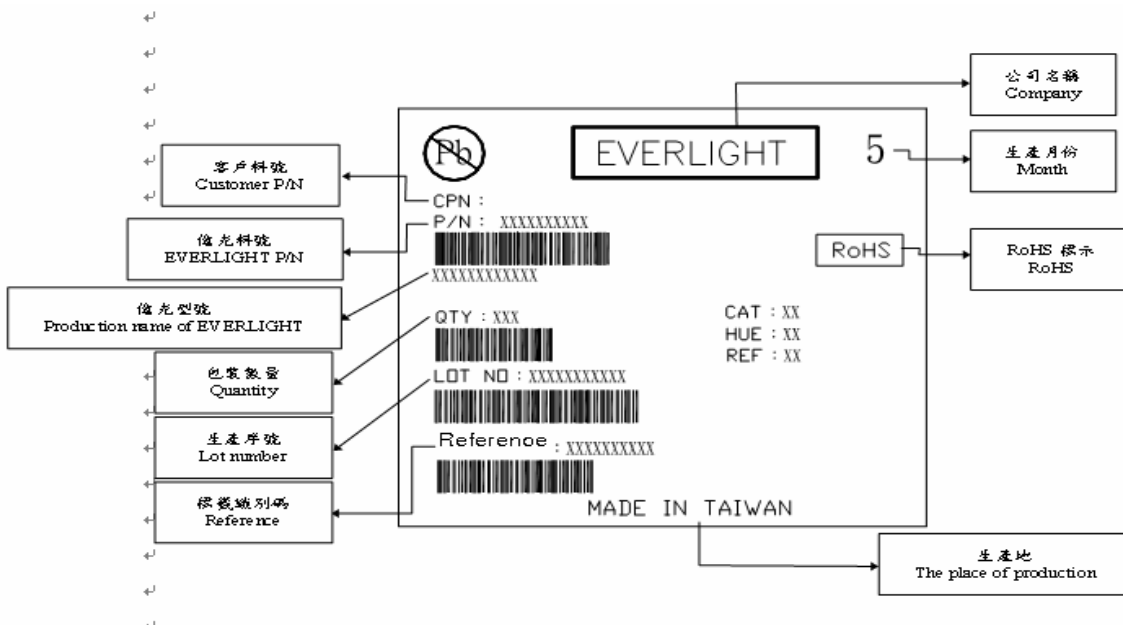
客戶料號
Customer P/N

億光料號
EVERLIGHT P/N

億光型號
Production name of EVERLIGHT

包裝數量
Quantity

生產序號
Lot number

標籤識別碼
Reference

Pb

EVERLIGHT

5

CPN :
P/N : XXXXXXXXXX
XXXXXXXXXXXX

RoHS

QTY : XXX

CAT : XX
HUE : XX
REF : XX

LOT NO : XXXXXXXXXXX

Referenoe : XXXXXXXXXX

MADE IN TAIWAN

公司名稱
Company

生產月份
Month

RoHS 標示
RoHS

生產地
The place of production